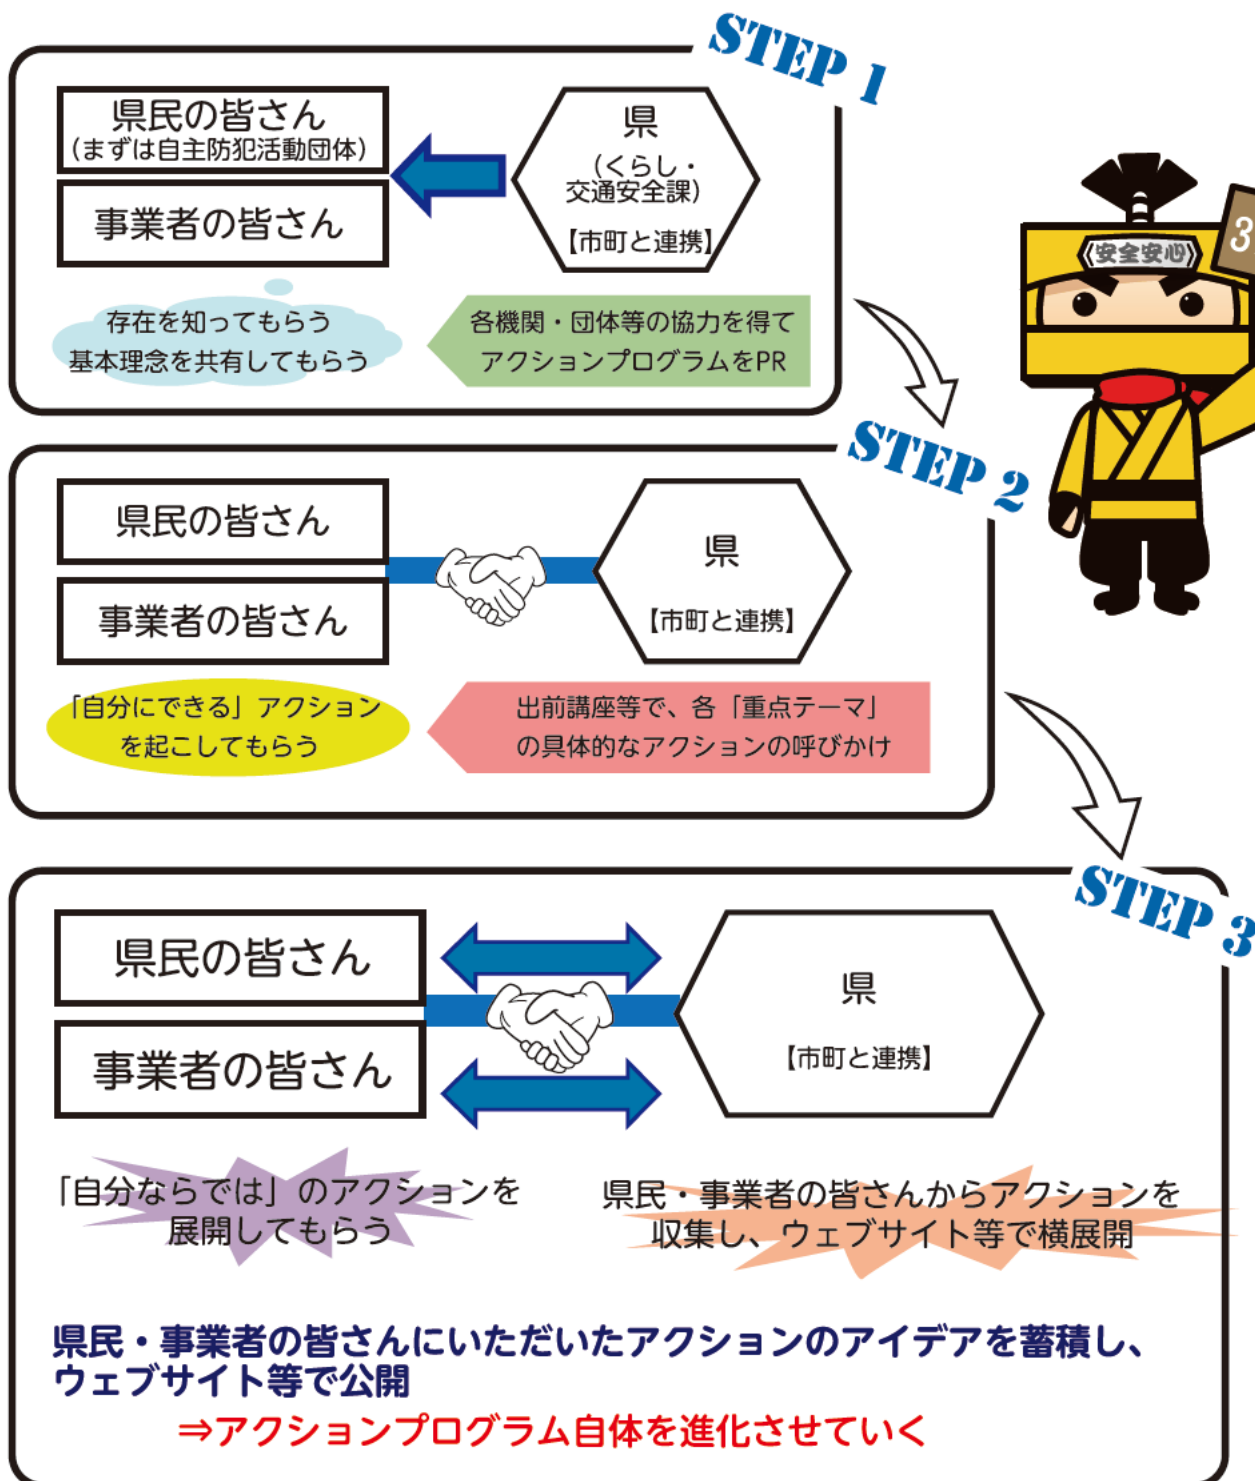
STEP 1

県民の皆さん
(まずは自主防犯活動団体)

事業者の皆さん

県
(くらし・交通安全課)
【市町と連携】

存在を知ってもらう
基本理念を共有してもらう

各機関・団体等の協力を得て
アクションプログラムをPR

安全安心

3

STEP 2

県民の皆さん

事業者の皆さん

県
【市町と連携】

「自分にできる」アクション
を起こしてもらう

出前講座等で、各「重点テーマ」
の具体的なアクションの呼びかけ

STEP 3

県民の皆さん

事業者の皆さん

県
【市町と連携】

「自分ならでは」のアクションを
展開してもらう

県民・事業者の皆さんからアクションを
収集し、ウェブサイト等で横展開

県民・事業者の皆さんにいただいたアクションのアイデアを蓄積し、
ウェブサイト等で公開

⇒アクションプログラム自体を進化させていく